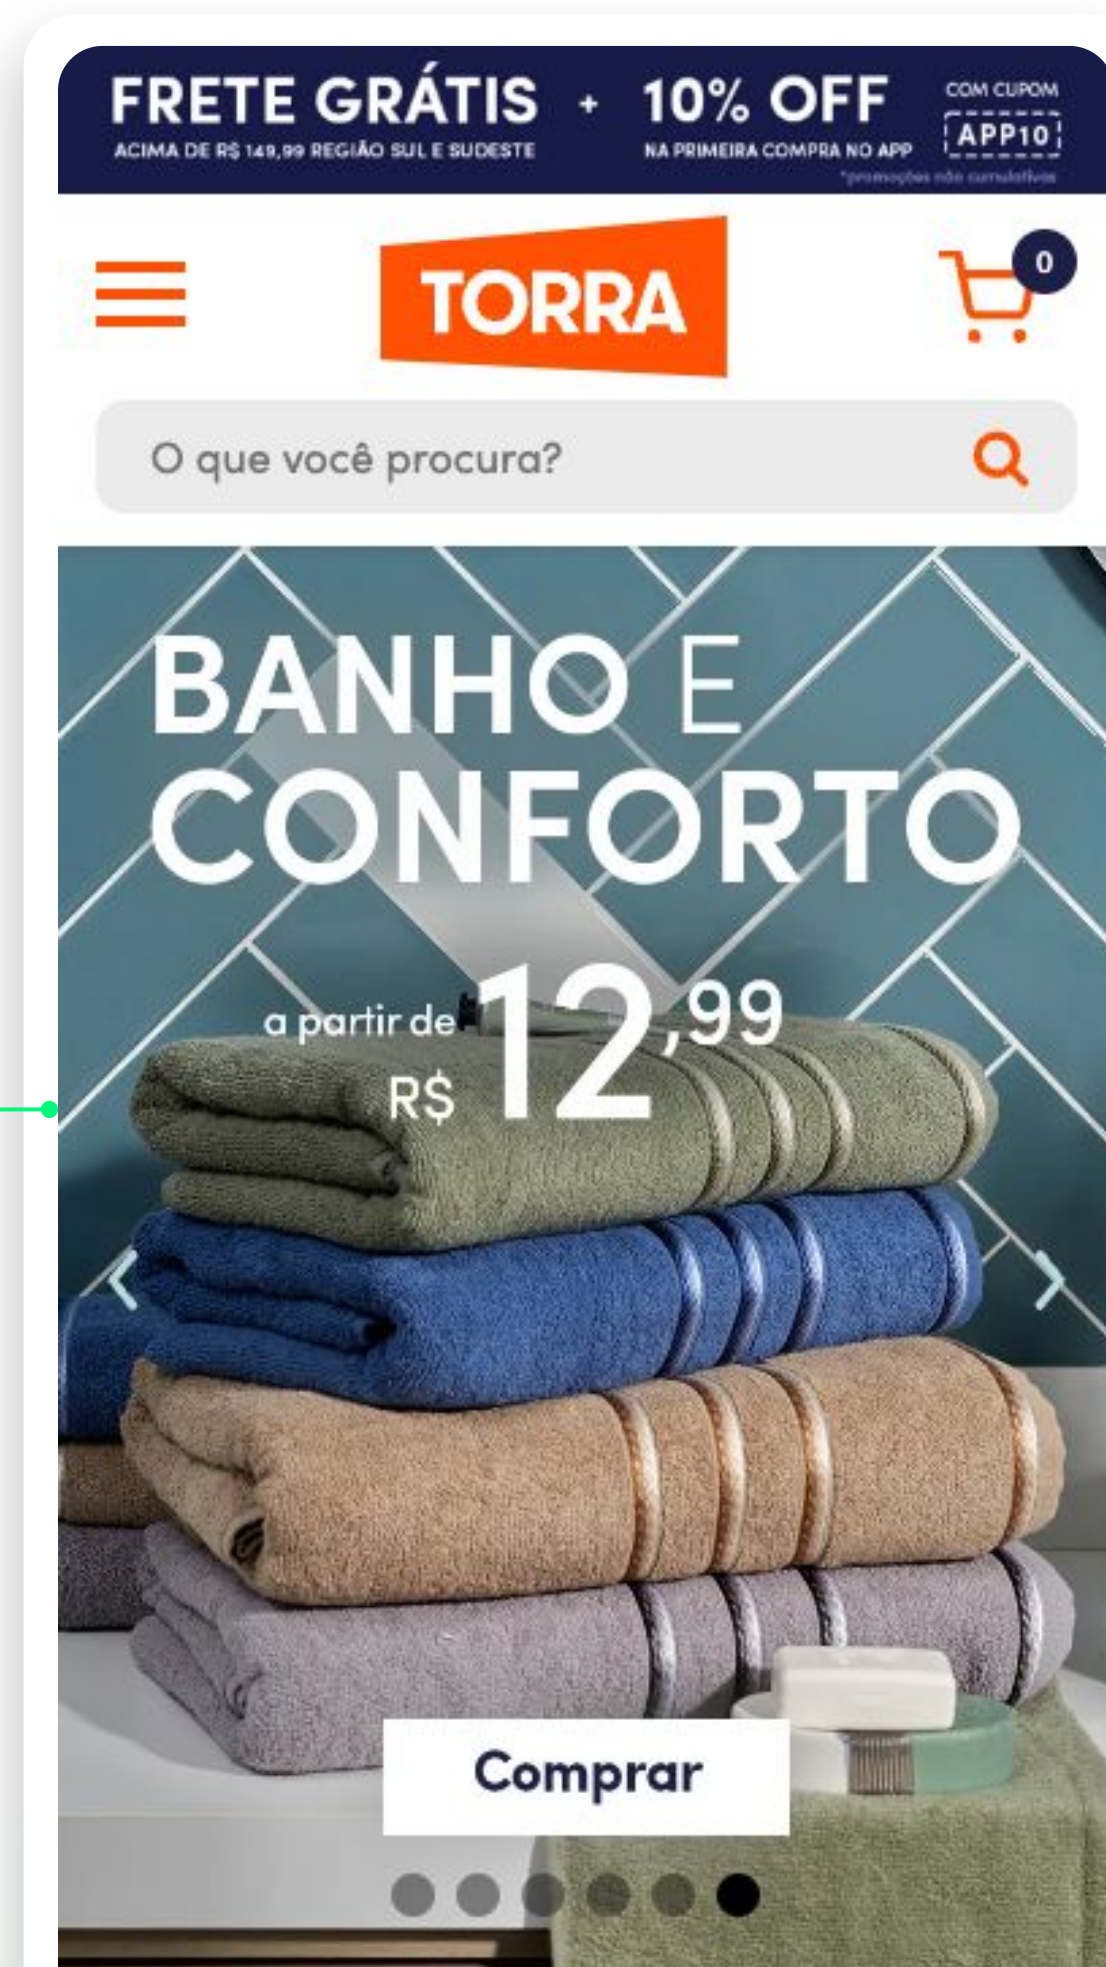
FRETE GRÁTIS ACIMA DE R$ 149,99 REGIÃO SUL E SUDESTE + 10% OFF NA PRIMEIRA COMPRA NO APP COM CUPOM APP10 *promoções não cumulativas

TORRA

0

O que você procura?

BANHO E CONFORTO

a partir de R$ 12,99

Comprar